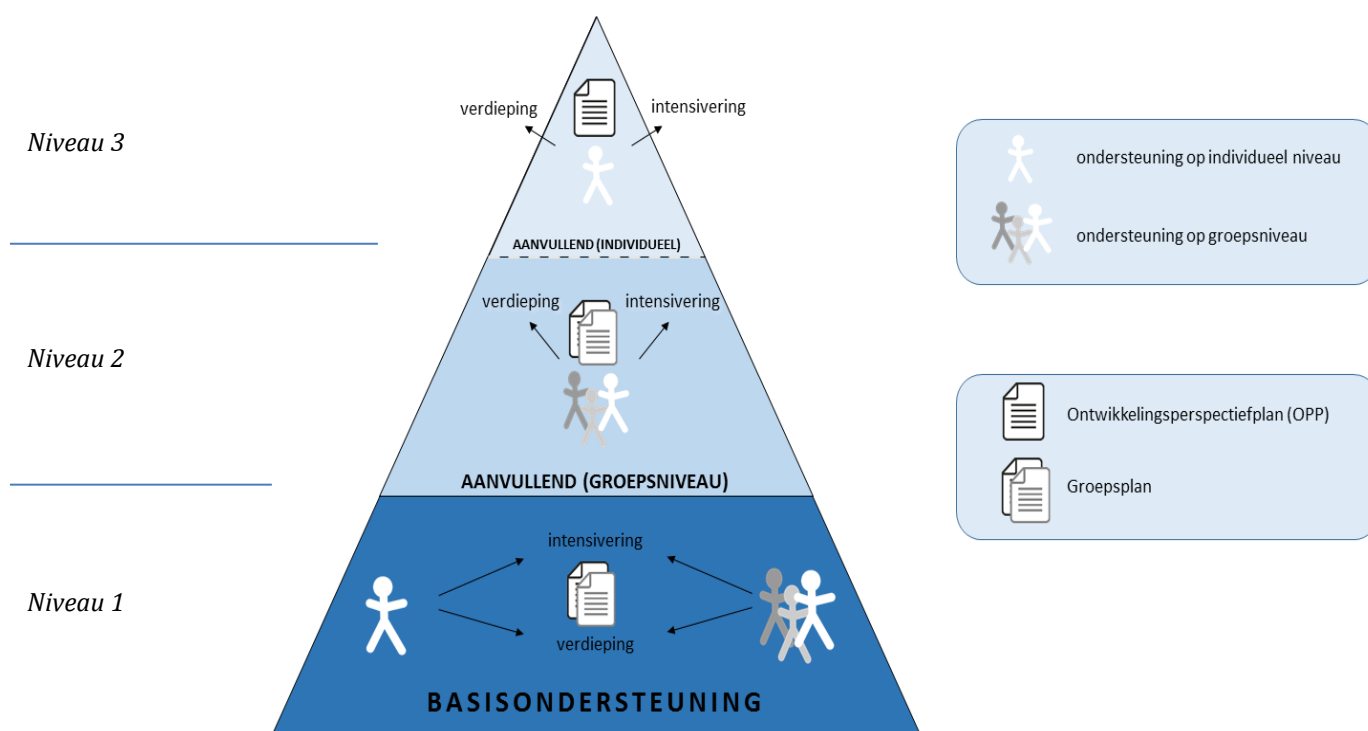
Niveau 3

verdieping

intensivering

AANVULLEND (INDIVIDUEEL)

Niveau 2

verdieping

intensivering

AANVULLEND (GROEPSNIVEAU)

Niveau 1

intensivering

verdieping

BASISONDERSTEUNING

ondersteuning op individueel niveau

ondersteuning op groepsniveau

Ontwikkelingsperspectiefplan (OPP)

Groepsplan